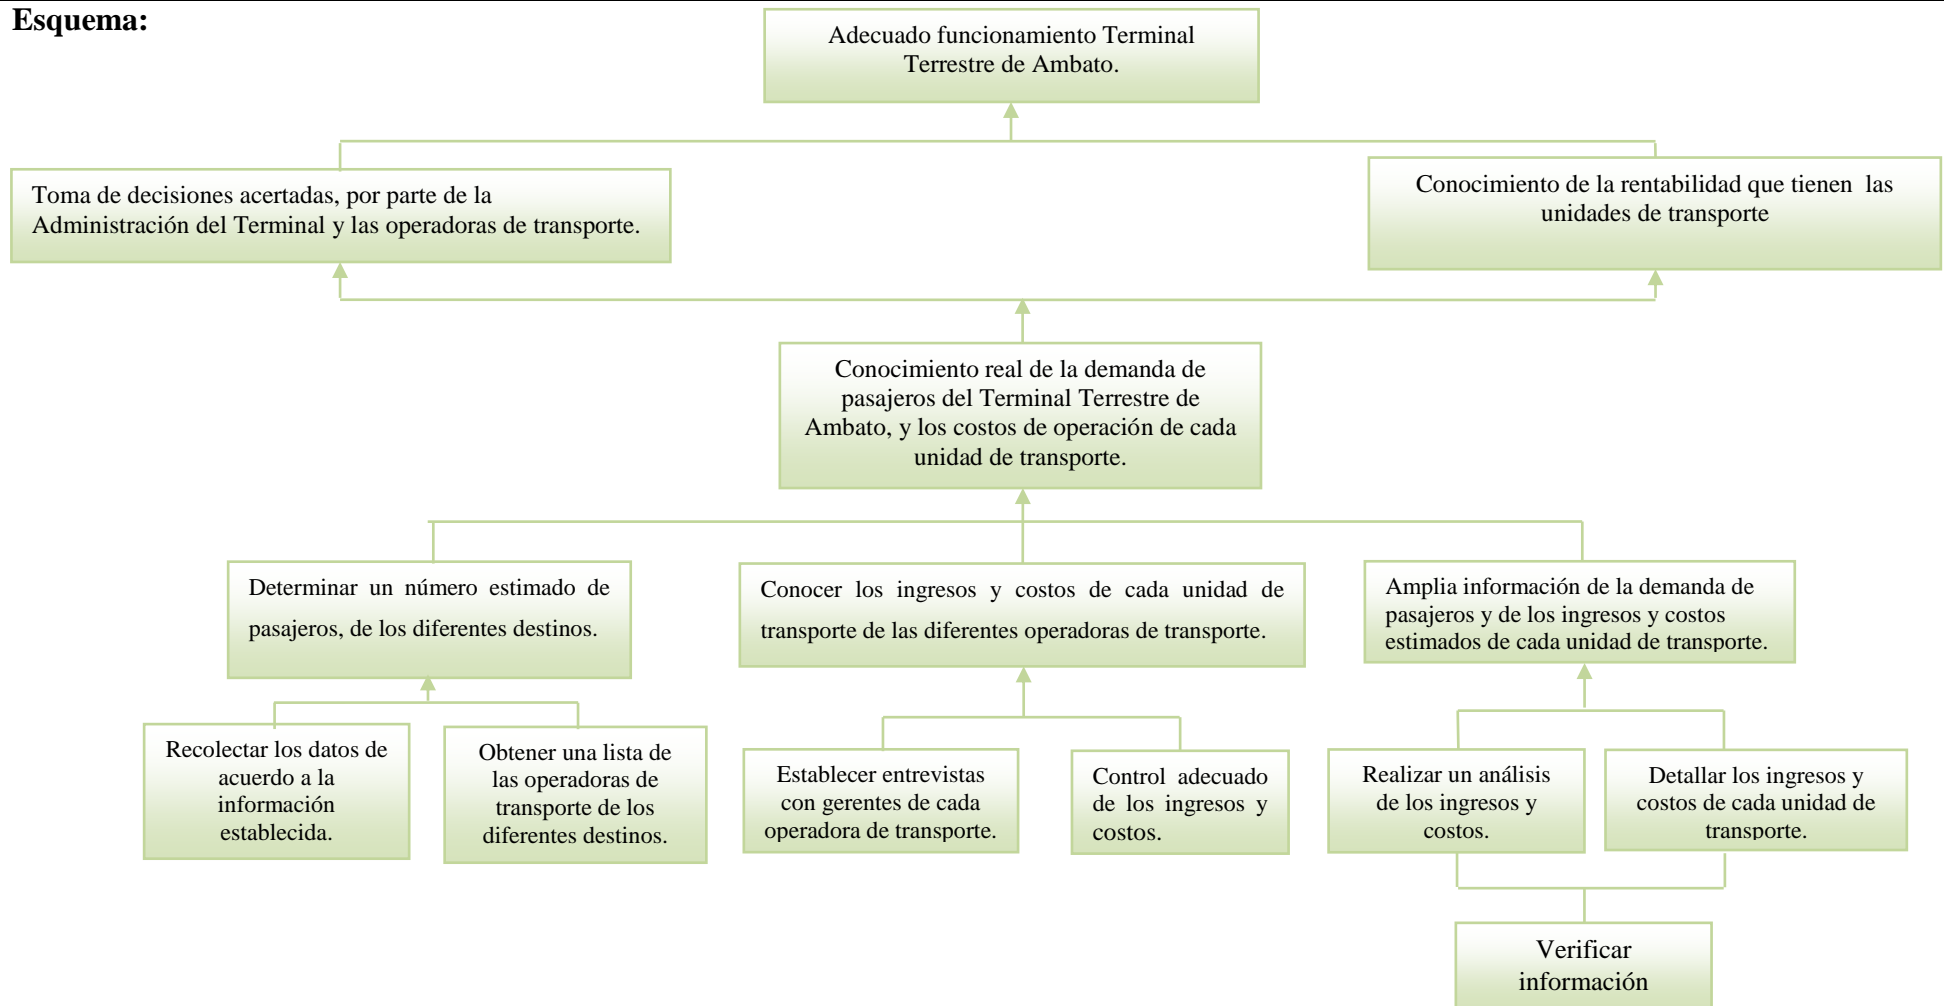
Esquema:

Adecuado funcionamiento Terminal Terrestre de Ambato.

Toma de decisiones acertadas, por parte de la Administración del Terminal y las operadoras de transporte.

Conocimiento de la rentabilidad que tienen las unidades de transporte

Conocimiento real de la demanda de pasajeros del Terminal Terrestre de Ambato, y los costos de operación de cada unidad de transporte.

Determinar un número estimado de pasajeros, de los diferentes destinos.

Conocer los ingresos y costos de cada unidad de transporte de las diferentes operadoras de transporte.

Amplia información de la demanda de pasajeros y de los ingresos y costos estimados de cada unidad de transporte.

Recolectar los datos de acuerdo a la información establecida.

Obtener una lista de las operadoras de transporte de los diferentes destinos.

Establecer entrevistas con gerentes de cada operadora de transporte.

Control adecuado de los ingresos y costos.

Realizar un análisis de los ingresos y costos.

Detallar los ingresos y costos de cada unidad de transporte.

Verificar información